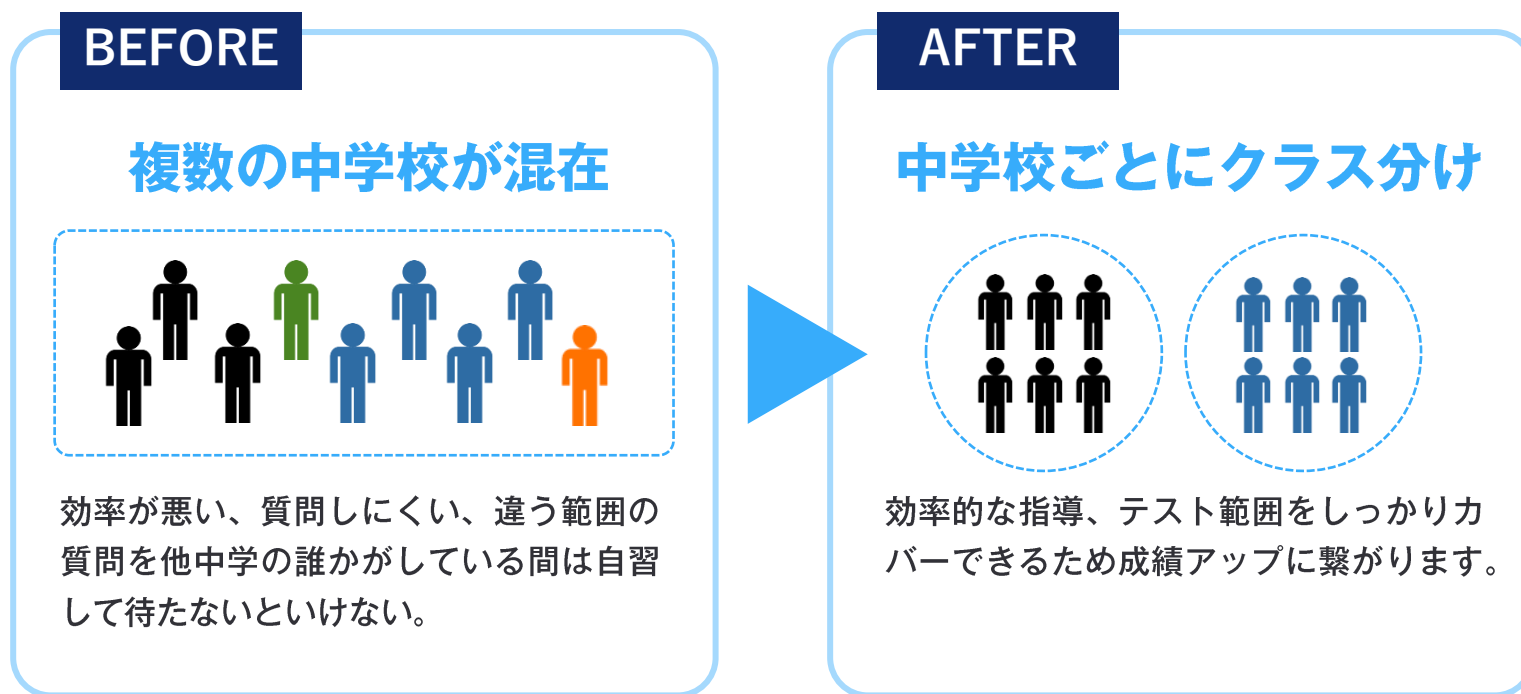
BEFORE

複数の中学校が混在

効率が悪い、質問しにくい、違う範囲の質問を他中学の誰かがしている間は自習して待たないといけない。

AFTER

中学校ごとにクラス分け

効率的な指導、テスト範囲をしっかりカバーできるため成績アップに繋がります。